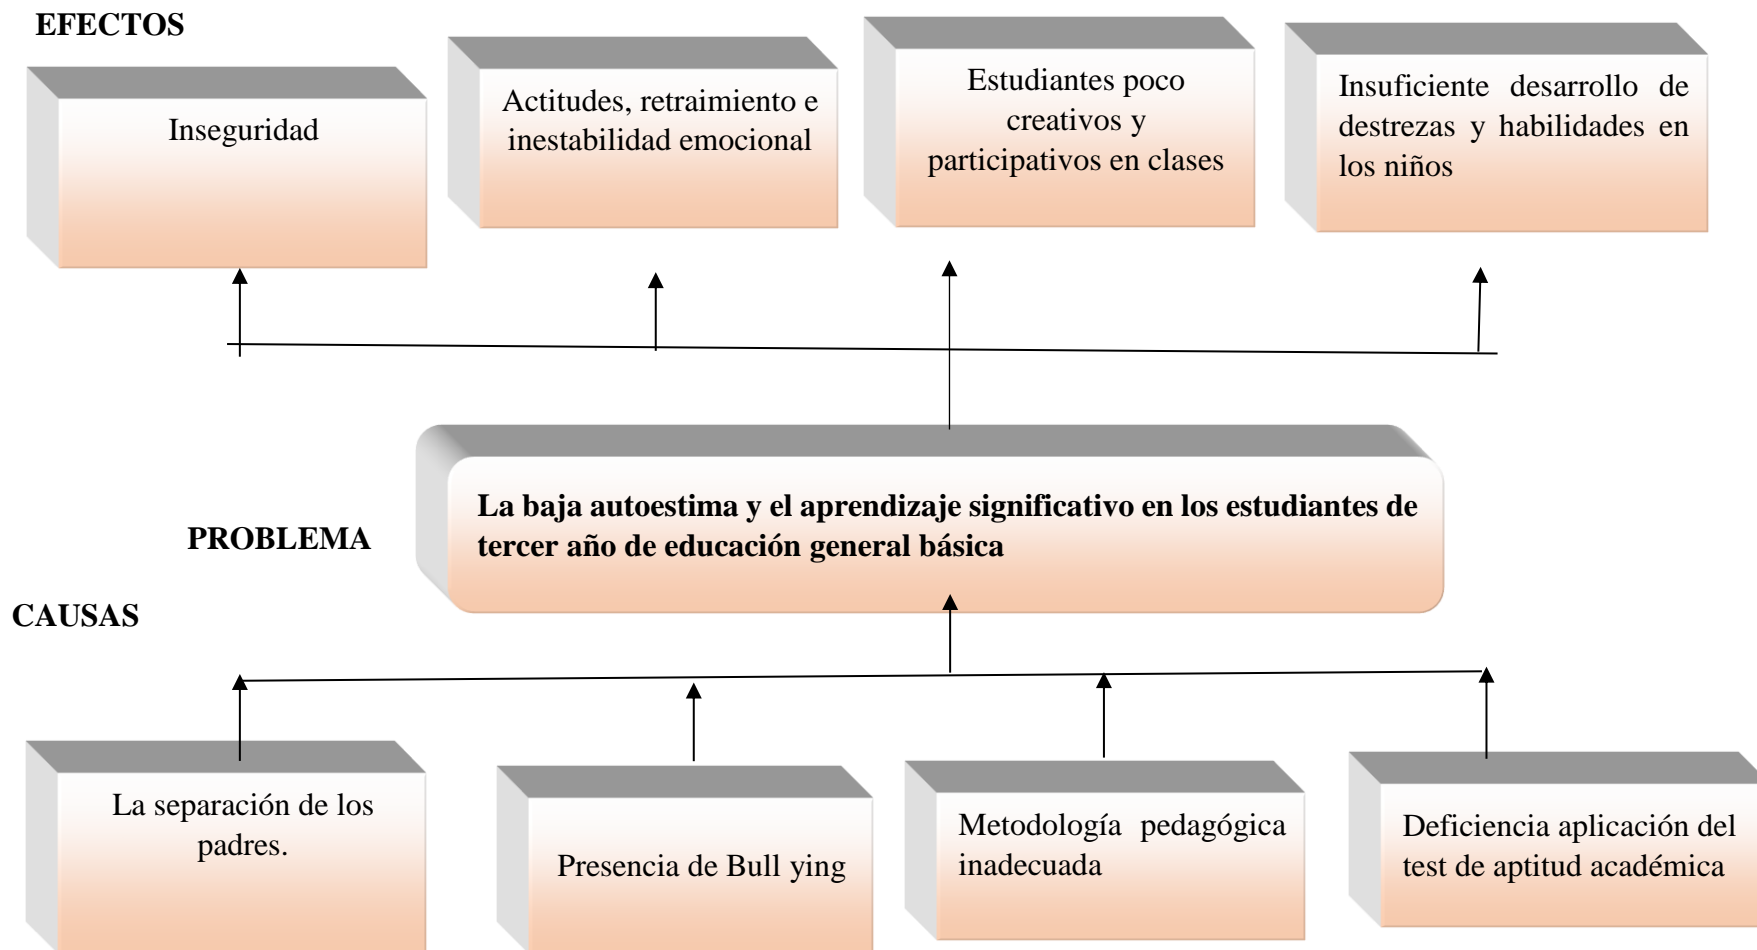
EFECTOS

Inseguridad

Actitudes, retraimiento e inestabilidad emocional

Estudiantes poco creativos y participativos en clases

Insuficiente desarrollo de destrezas y habilidades en los niños

PROBLEMA

La baja autoestima y el aprendizaje significativo en los estudiantes de tercer año de educación general básica

CAUSAS

La separación de los padres.

Presencia de Bull ying

Metodología pedagógica inadecuada

Deficiencia aplicación del test de aptitud académica